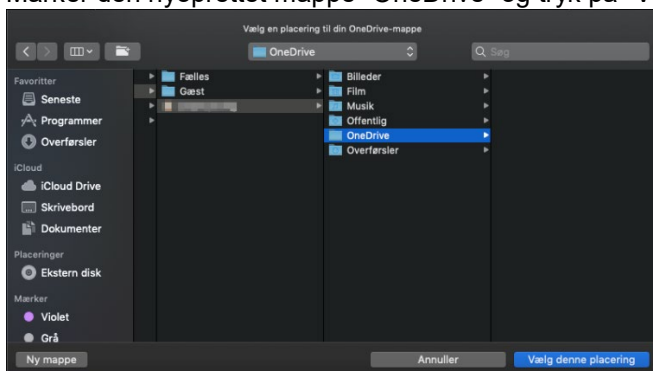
Marker den nyoprettet mappe "OneDrive" og tryk på "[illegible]

Vælg en placering til din OneDrive-mappe

OneDrive

Søg

Favoritter
Seneste
Programmer
Overførsler
iCloud
iCloud Drive
Skrivebord
Dokumenter
Placeringer
Ekstern disk
Mærker
Violet
Grå

Fælles
Gæst
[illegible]

Billeder
Film
Musik
Offentlig
OneDrive
Overførsler

Ny mappe
Annuller
Vælg denne placering